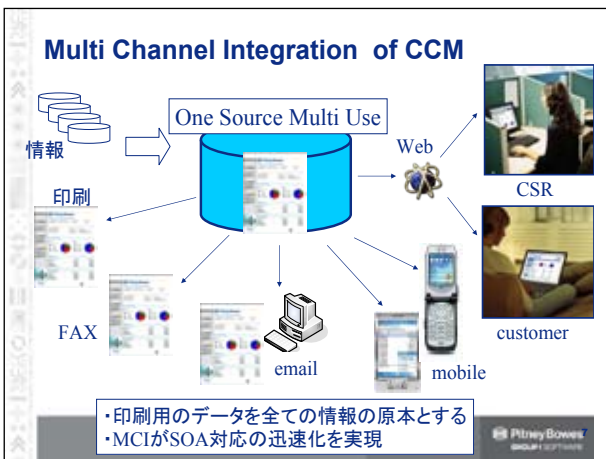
Multi Channel Integration of CCM

情報

One Source Multi Use

Web

CSR

印刷

customer

FAX

email

mobile

・印刷用のデータを全ての情報の原本とする
・MCIがSOA対応の迅速化を実現

Pitney Bowes
GROUP 1 SOFTWARE